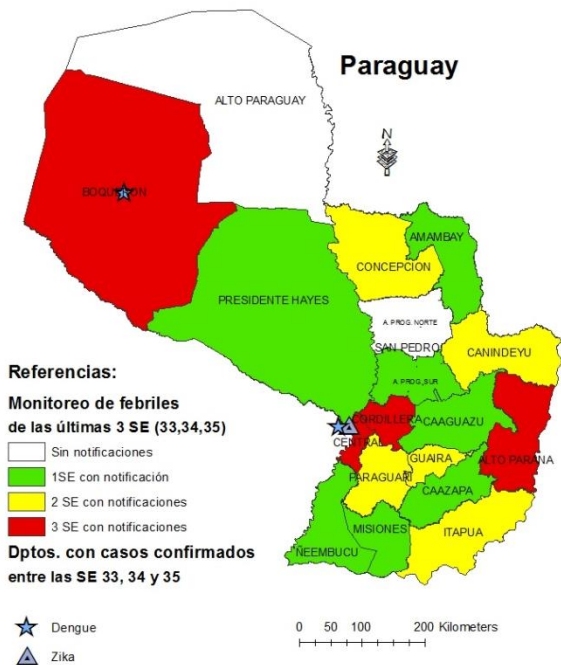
Paraguay

ALTO PARAGUAY

N

BOQUERON

AMAMBAY

CONCEPCION

PRESIDENTE HAYES

A. PROG. NORTE

SAN PEDRO

CANINDEYU

A. PROG. SUR

CORDILLERA

CAAGUAZU

CENTRAL

ALTO PARANA

GUAIRA

PARAGUARI

CAAZAPA

MISIONES

ITAPUA

NEEMBUCU

Referencias:

Monitoreo de febriles de las últimas 3 SE (33,34,35)

Sin notificaciones

1SE con notificación

2 SE con notificaciones

3 SE con notificaciones

Dptos. con casos confirmados entre las SE 33, 34 y 35

Dengue

Zika

0 50 100 200 Kilometers